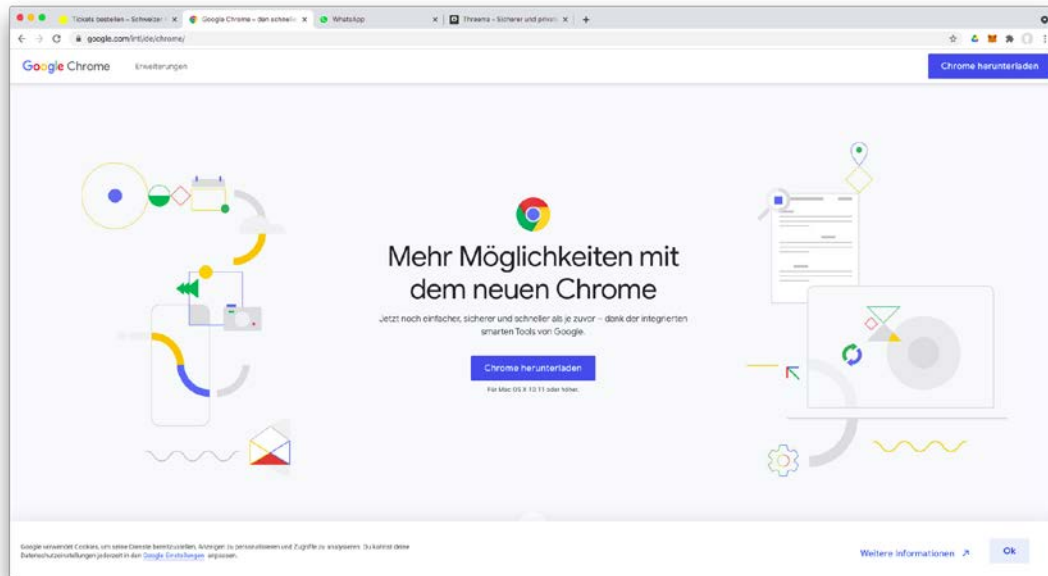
Tickets bestellen – Schweizer | Google Chrome – den schnelle | WhatsApp | Threema – Sicherer und privat

google.com/intl/de/chrome/

Google Chrome Erweiterungen

Chrome herunterladen

Mehr Möglichkeiten mit dem neuen Chrome

Jetzt noch einfacher, sicherer und schneller als je zuvor – dank der integrierten smarten Tools von Google.

Chrome herunterladen

Für Mac OS X 10.11 oder höher.

Google verwendet Cookies, um seine Dienste bereitzustellen, Anzeigen zu personalisieren und Zugriffe zu analysieren. Du kannst deine Datenschutzeinstellungen jederzeit in den Google-Einstellungen anpassen.

Weitere Informationen ↗

Ok